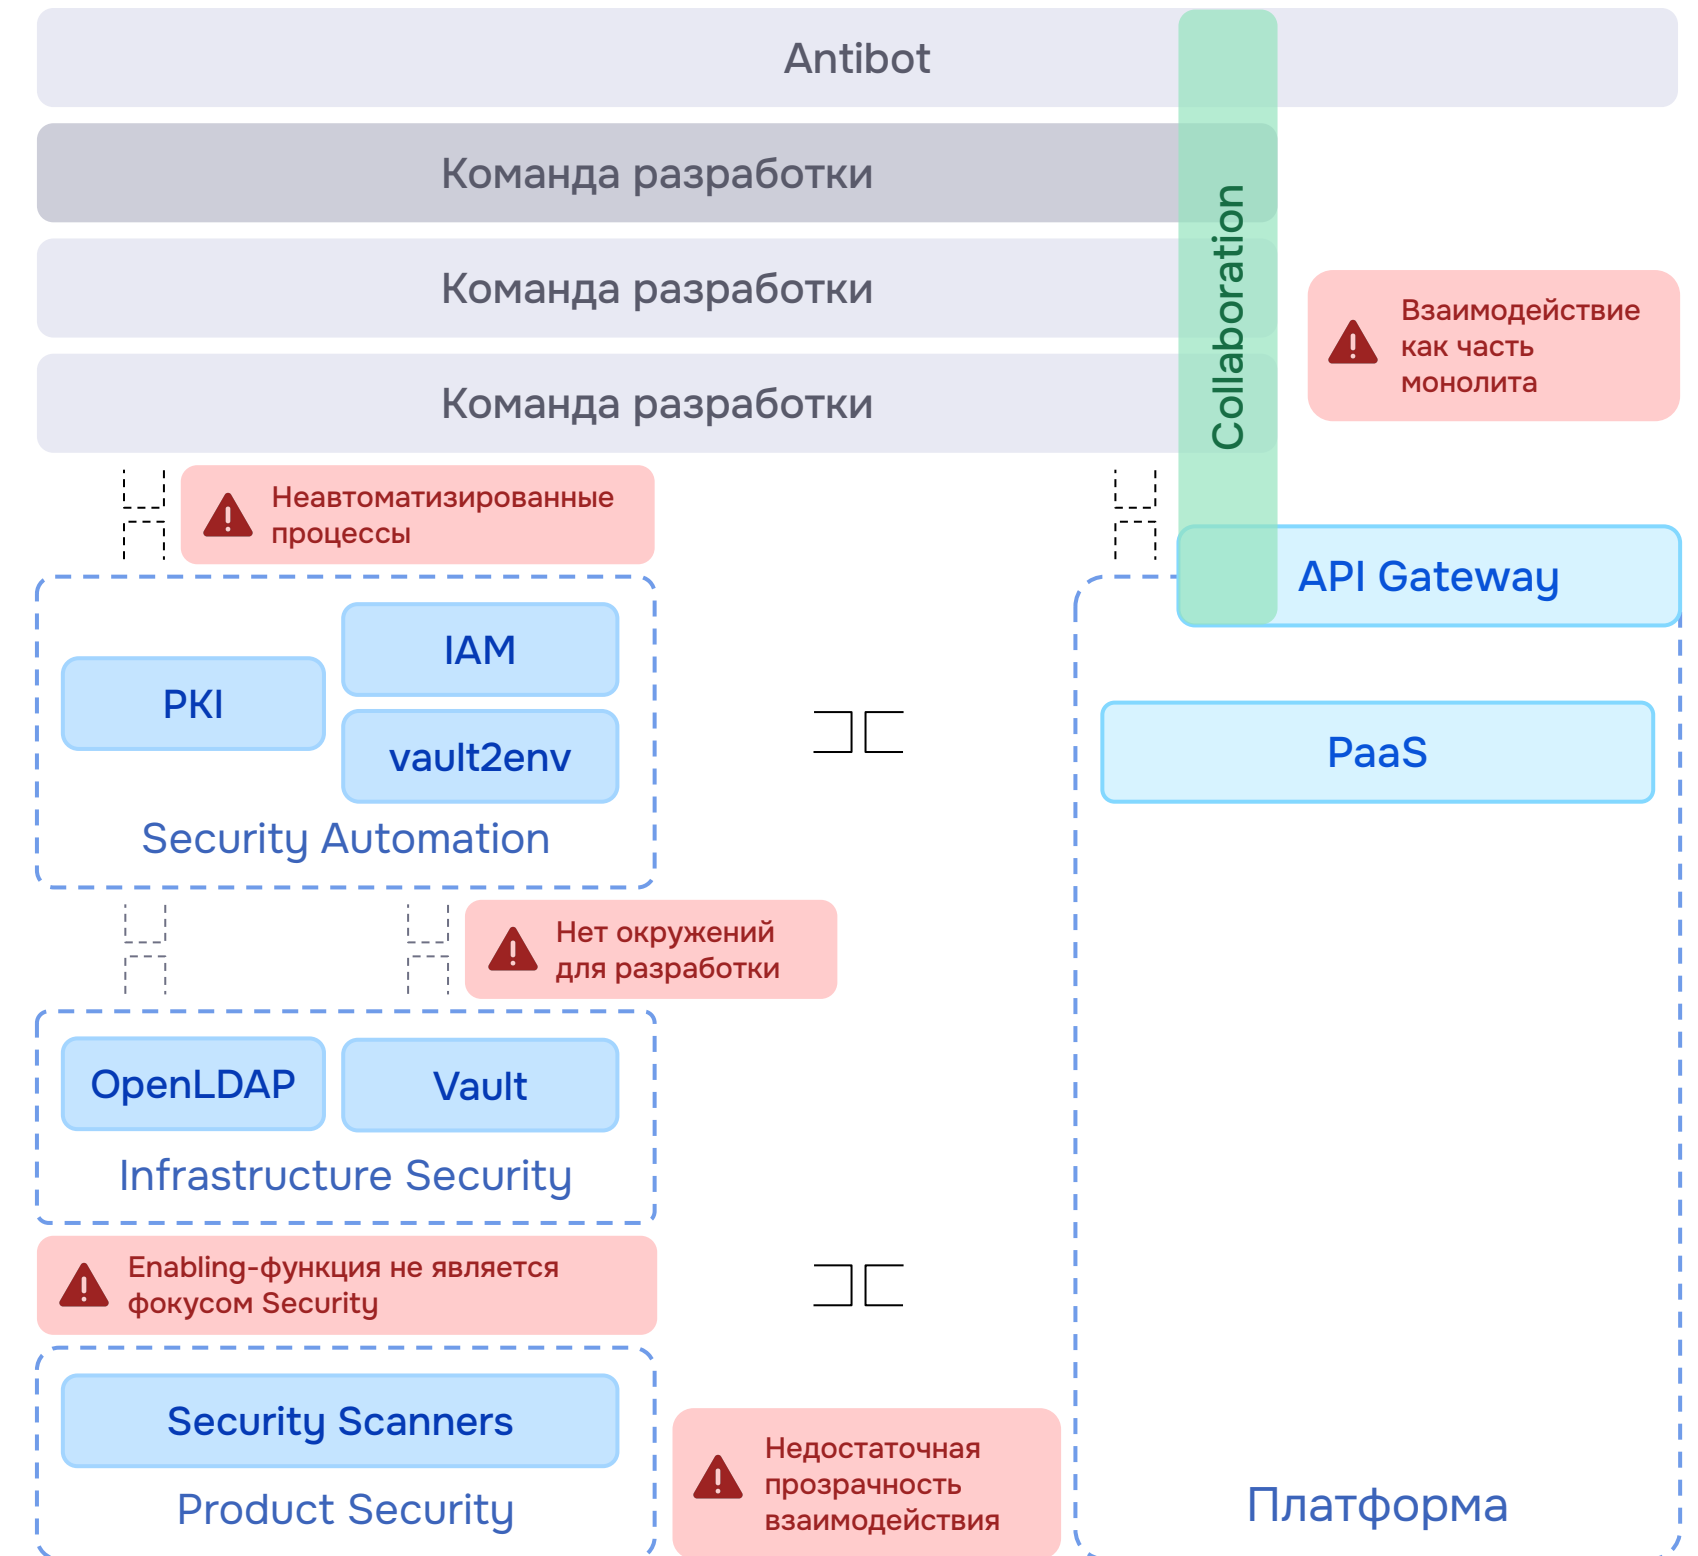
Antibot

Команда разработки

Команда разработки

Команда разработки

Collaboration

Взаимодействие как часть монолита

Неавтоматизированные процессы

API Gateway

IAM

PKI

vault2env

Security Automation

PaaS

Нет окружений для разработки

OpenLDAP

Vault

Infrastructure Security

Enabling-функция не является фокусом Security

Security Scanners

Product Security

Недостаточная прозрачность взаимодействия

Платформа